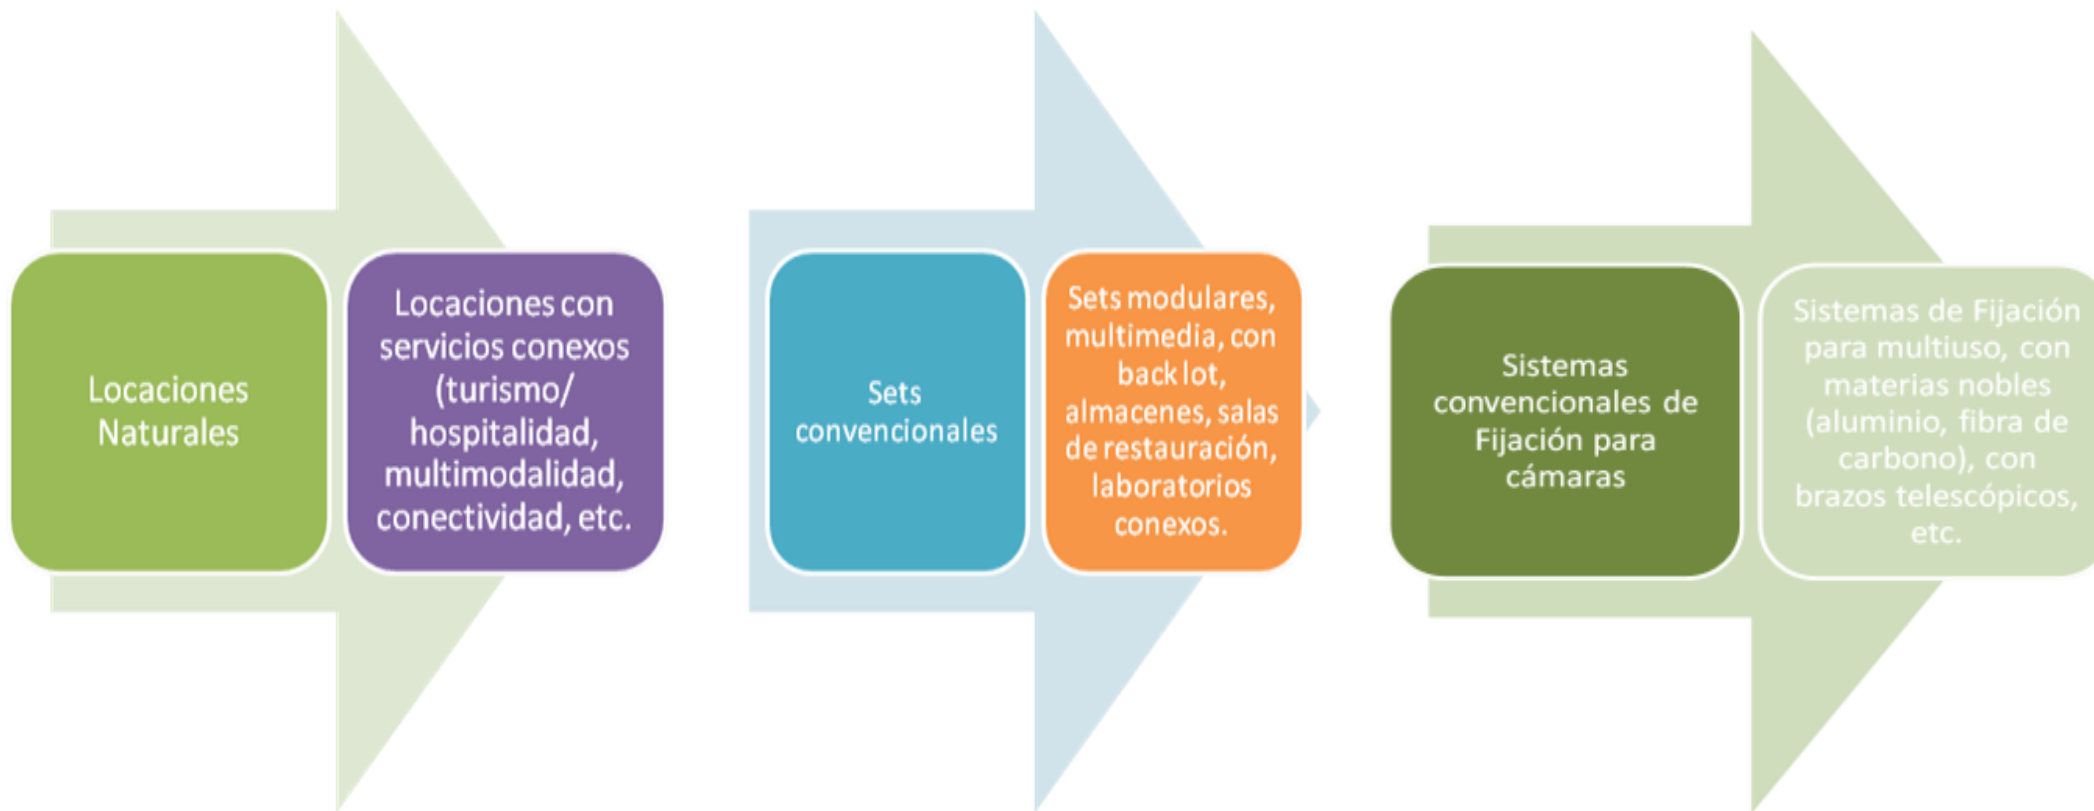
Locaciones Naturales

Locaciones con servicios conexos (turismo/ hospitalidad, multimodalidad, conectividad, etc.

Sets convencionales

Sets modulares, multimedia, con back lot, almacenes, salas de restauración, laboratorios conexos.

Sistemas convencionales de Fijación para cámaras

Sistemas de Fijación para multiuso, con materias nobles (aluminio, fibra de carbono), con brazos telescópicos, etc.